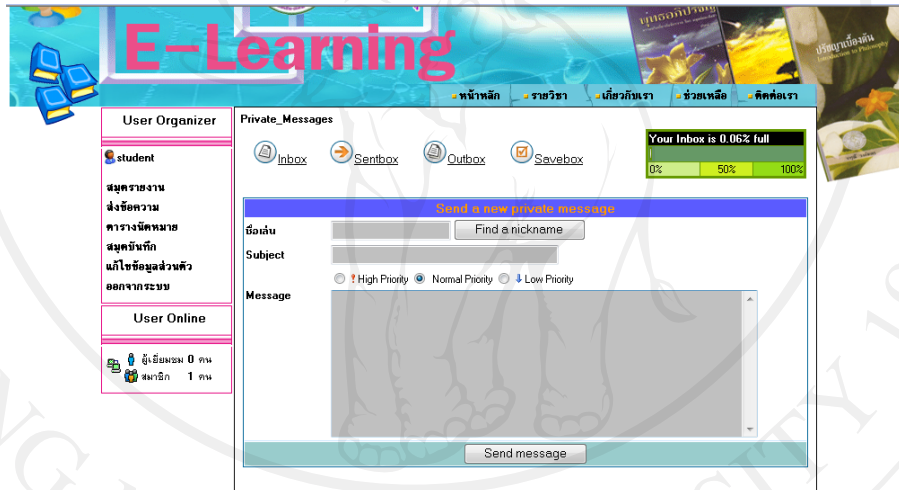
E-Learning

หน้าหลัก
รายวิชา
เกี่ยวกับเรา
ช่วยเหลือ
ติดต่อเรา

User Organizer

student

สมุดรายงาน
ส่งข้อความ
ตารางนัดหมาย
สมุดบันทึก
แก้ไขข้อมูลส่วนตัว
ออกจากระบบ

User Online

ผู้เยี่ยมชม 0 คน
สมาชิก 1 คน

Private_Messages

Inbox
Sentbox
Outbox
Savebox

Your Inbox is 0.06% full
0%
50%
100%

Send a new private message

ชื่อเล่น
Find a nickname
Subject
High Priority
Normal Priority
Low Priority
Message

Send message